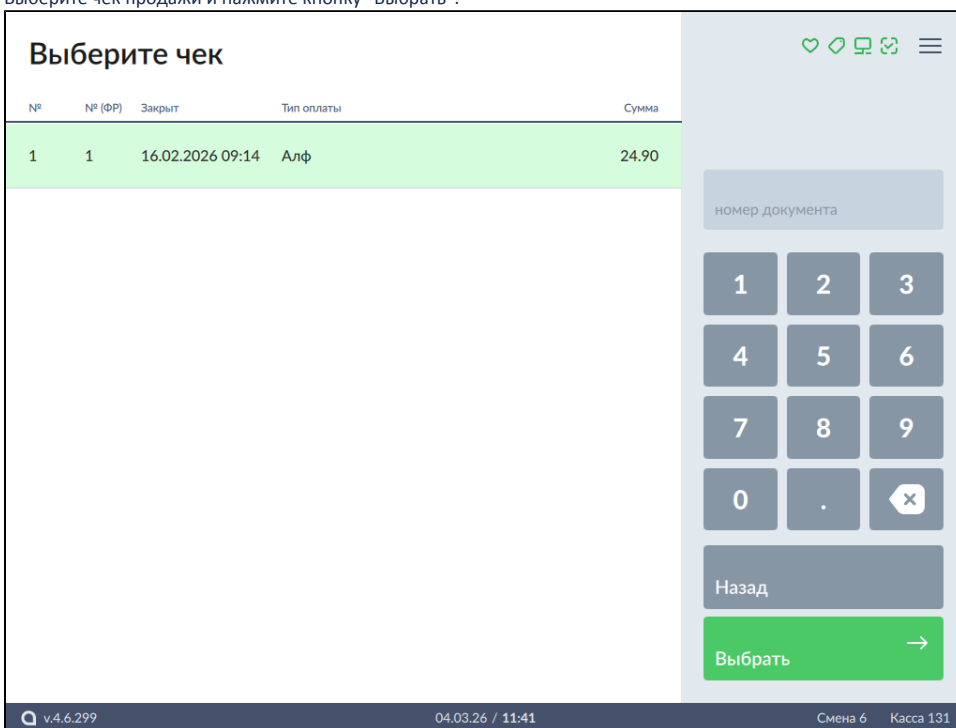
Выберите чек продажи и нажмите кнопку "Выбрать".

Выберите чек

| № | № (ФР) | Закрыт | Тип оплаты | Сумма |
|---|---|---|---|---|
| 1 | 1 | 16.02.2026 09:14 | Алф | 24.90 |

номер документа

1 2 3
4 5 6
7 8 9
0 .

Назад

Выбрать →

v.4.6.299 04.03.26 / 11:41 Смена 6 Касса 131